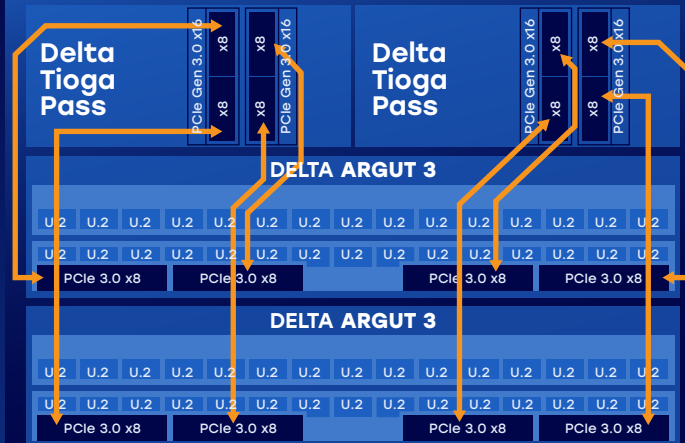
Delta Tioga Pass

PCIe Gen 3.0 x16

x8

x8

x8

x8

PCIe Gen 3.0 x16

Delta Tioga Pass

PCIe Gen 3.0 x16

x8

x8

x8

x8

PCIe Gen 3.0 x16

DELTA ARGUT 3

U.2 U.2 U.2 U.2 U.2 U.2 U.2 U.2 U.2 U.2 U.2 U.2 U.2 U.2 U.2

U.2 U.2 U.2 U.2 U.2 U.2 U.2 U.2 U.2 U.2 U.2 U.2 U.2 U.2 U.2

PCIe 3.0 x8 PCIe 3.0 x8 PCIe 3.0 x8 PCIe 3.0 x8

DELTA ARGUT 3

U.2 U.2 U.2 U.2 U.2 U.2 U.2 U.2 U.2 U.2 U.2 U.2 U.2 U.2 U.2

U.2 U.2 U.2 U.2 U.2 U.2 U.2 U.2 U.2 U.2 U.2 U.2 U.2 U.2 U.2

PCIe 3.0 x8 PCIe 3.0 x8 PCIe 3.0 x8 PCIe 3.0 x8